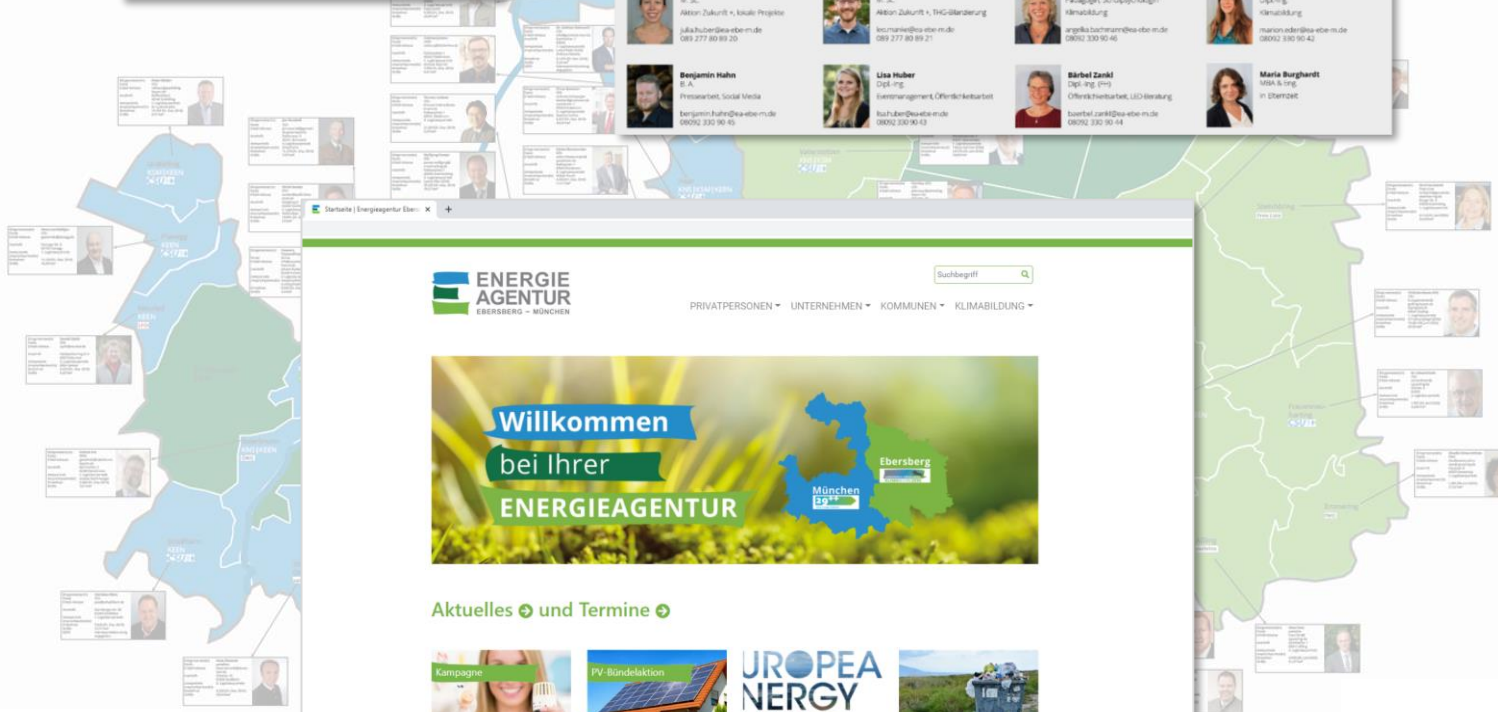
M. Sc.
Aktion Zukunft +, lokale Projekte
julia.huber@ea-ebe-m.de
089 277 80 89 20

M. Sc.
Aktion Zukunft +, THG-Bilanzierung
leo.manke@ea-ebe-m.de
089 277 80 89 21

Pädagogin, Soziologin
Klimabildung
angelika.bachmann@ea-ebe-m.de
08092 330 90 46

Dipl.-Ing.
Klimabildung
marion.eder@ea-ebe-m.de
08092 330 90 42

Benjamin Hahn
B. A.
Pressearbeit, Social Media
benjamin.hahn@ea-ebe-m.de
08092 330 90 45

Lisa Huber
Dipl.-Ing.
Eventmanagement, Öffentlichkeitsarbeit
lisa.huber@ea-ebe-m.de
08092 330 90 43

Bärbel Zankl
Dipl.-Ing. (FH)
Öffentlichkeitsarbeit, LED-Beratung
baerbel.zankl@ea-ebe-m.de
08092 330 90 44

Maria Burghardt
MBA & Ing.
in Elternzeit

Startseite | Energieagentur Ebers ×

Suchbegriff

ENERGIE AGENTUR
EBERSBERG – MÜNCHEN

PRIVATPERSONEN UNTERNEHMEN KOMMUNEN KLIMABILDUNG

Willkommen
bei Ihrer
ENERGIEAGENTUR

München
Ebersberg

Aktuelles und Termine

Kampagne
PV-Bündelaktion
UROPEA
NERGY